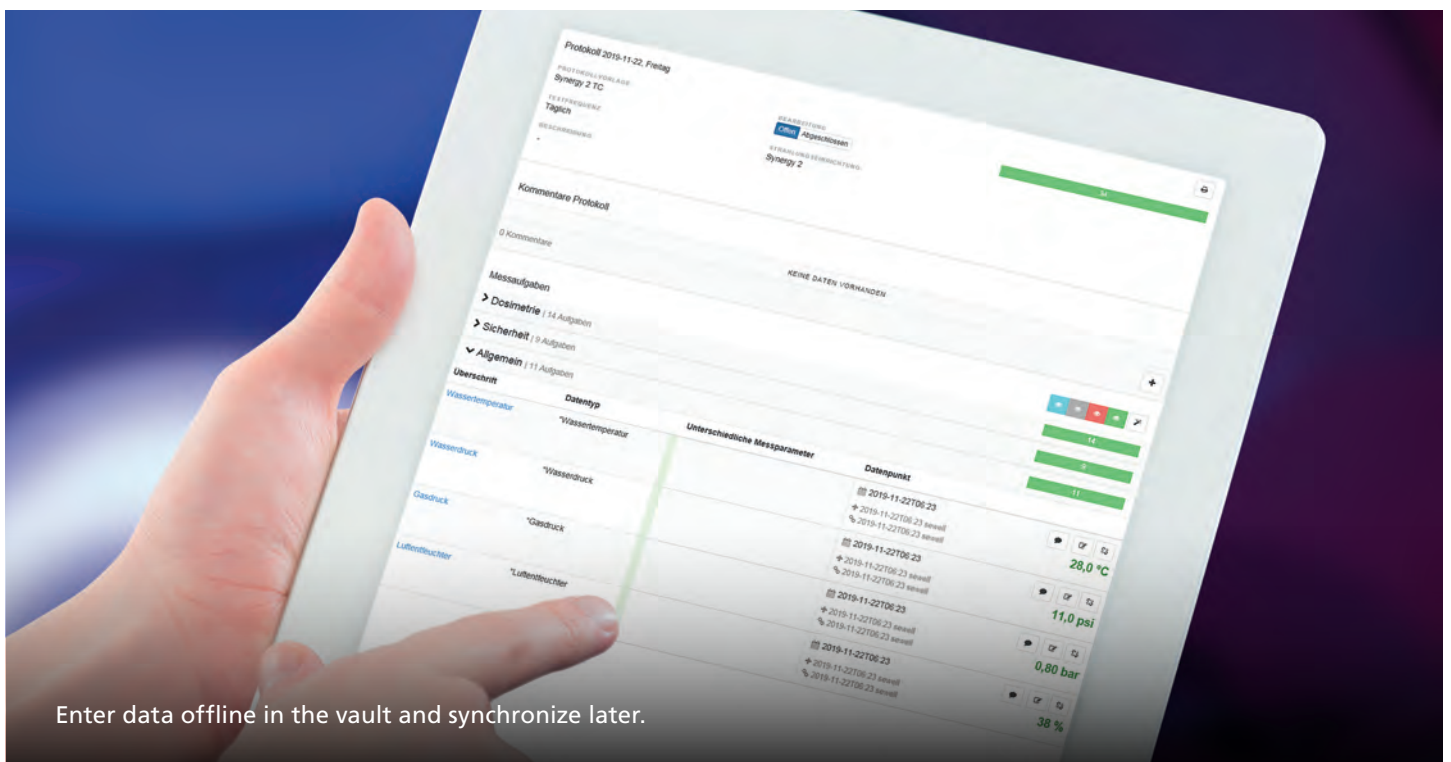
Protokoll 2019-11-22, Freitag

PROTOKOLLVORLAGE
Synergy 2 TC

TESTFREQUENZ
Täglich

BESCHREIBUNG
-

BEARBEITUNG
Offen Abgeschlossen

STRAHLUNGSEINRICHTUNG
Synergy 2

34

Kommentare Protokoll

0 Kommentare

KEINE DATEN VORHANDEN

Messaufgaben

> Dosimetrie | 14 Aufgaben

> Sicherheit | 9 Aufgaben

˅ Allgemein | 11 Aufgaben

| Überschrift | Datentyp | Unterschiedliche Messparameter | Datenpunkt | |
|---|---|---|---|---|
| Wassertemperatur | *Wassertemperatur | | 2019-11-22T06:23 2019-11-22T06:23 seeell 2019-11-22T06:23 seeell | 28,0 °C |
| Wasserdruck | *Wasserdruck | | 2019-11-22T06:23 2019-11-22T06:23 seeell 2019-11-22T06:23 seeell | 11,0 psi |
| Gasdruck | *Gasdruck | | 2019-11-22T06:23 2019-11-22T06:23 seeell 2019-11-22T06:23 seeell | 0,80 bar |
| Luftfeuchter | *Luftfeuchter | | 2019-11-22T06:23 2019-11-22T06:23 seeell 2019-11-22T06:23 seeell | 38 % |

14
9
11

Enter data offline in the vault and synchronize later.